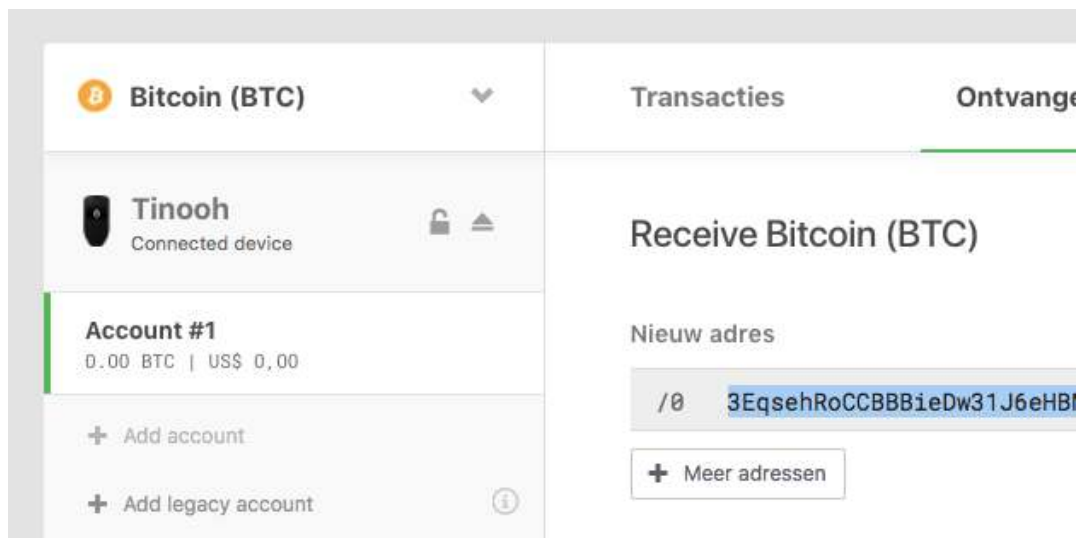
Bitcoin (BTC)

Transacties

Ontvange

Tinooh
Connected device

Receive Bitcoin (BTC)

Account #1
0.00 BTC | US$ 0,00

Nieuw adres

/0 3EqsehRoCCBBBieDw31J6eHB

+ Add account

+ Meer adressen

+ Add legacy account